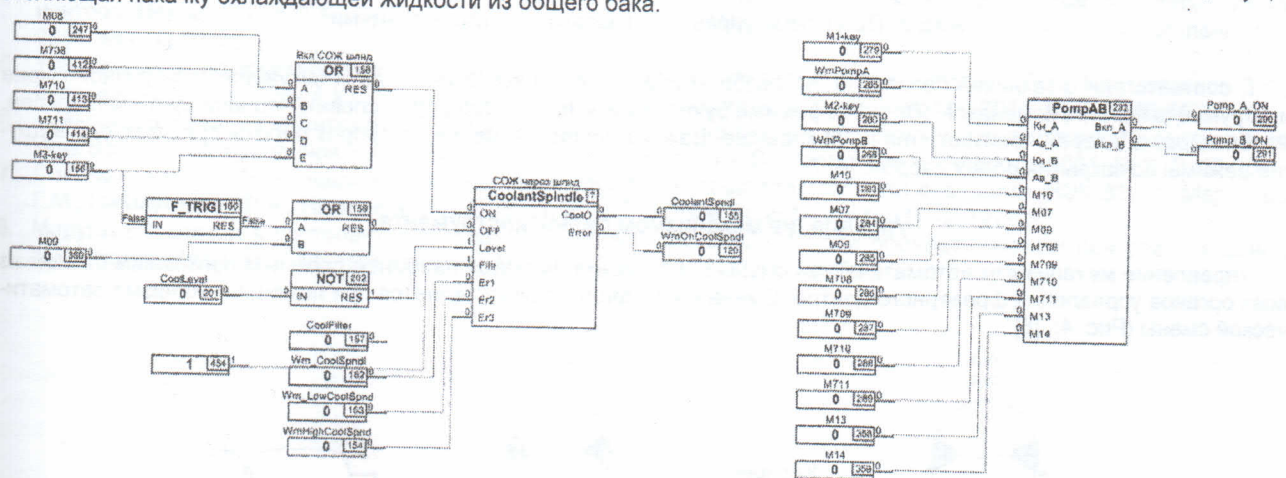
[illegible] подачу охлаждающей жидкости из общего бака.

M08
0 247

M708
0 412

M710
0 413

M711
0 414

M3-key
0 156

Вкл СОЖ шпинд
OR 158
A RES
B
C
D
E

F_TRIG 160
False IN RES False

OR 159
A RES
B

M09
0 380

NOT 202
IN RES

CoolLevel
0 201

CoolFilter
0 157

1 454

Wrn_CoolSpndl
0 152

Wrn_LowCoolSpnd
0 153

WrnHighCoolSpnd
0 154

СОЖ через шпинд
CoolantSpindle
ON
OFF
Level
Filtr
Er1
Er2
Er3
CoolO
Error

CoolantSpndl
0 155

WrnOnCoolSpndl
0 120

M1-key
0 279

WrnPompA
0 285

M2-key
0 280

WrnPompB
0 268

M10
0 283

M07
0 284

M08
0 285

M706
0 286

M709
0 287

M710
0 288

M711
0 289

M13
0 358

M14
0 359

PompAB 232
Кн_A Вкл_A
Ав_A Вкл_B
Кн_B
Ав_B
M10
M07
M08
M706
M709
M710
M711
M13
M14

Pomp_A_ON
0 290

Pomp_B_ON
0 291